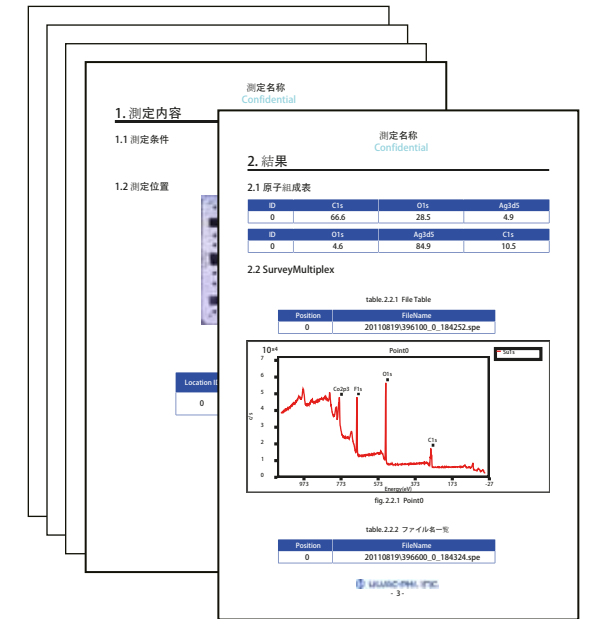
測定名称
Confidential

1. 測定内容

1.1 測定条件

1.2 測定位置

Location ID

0

測定名称
Confidential

2. 結果

2.1 原子組成表

| ID | C1s | O1s | Ag3d5 |
|---|---|---|---|
| 0 | 66.6 | 28.5 | 4.9 |

| ID | O1s | Ag3d5 | C1s |
|---|---|---|---|
| 0 | 4.6 | 84.9 | 10.5 |

2.2 SurveyMultiplex

table.2.2.1 File Table

| Position | FileName |
|---|---|
| 0 | 20110819\396100_0_184252.spe |

$10^4$
Point0
Su1s
7
6
5
4
3
2
1
0
c/s
Co2p3
F1s
O1s
C1s
973
773
573
373
173
-27
Energy(eV)

fig.2.2.1 Point0

table.2.2.2 ファイル名一覧

| Position | FileName |
|---|---|
| 0 | 20110819\396600_0_184324.spe |

ULVAC-PHI, INC.
- 3 -